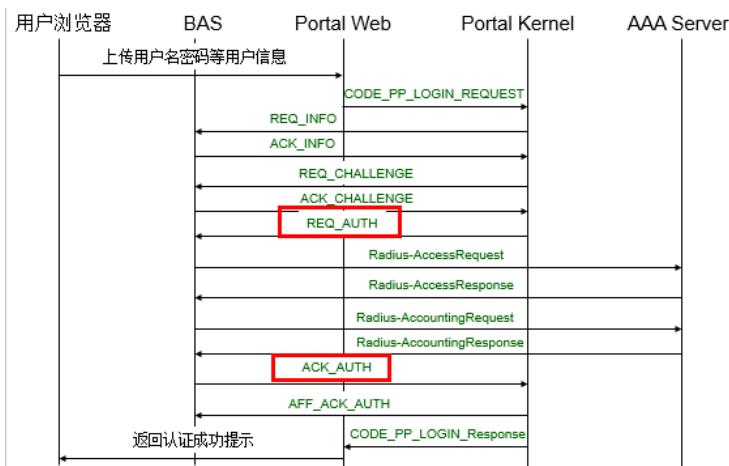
用户浏览器
BAS
Portal Web
Portal Kernel
AAA Server

上传用户名密码等用户信息
CODE_PP_LOGIN_REQUEST
REQ_INFO
ACK_INFO
REQ_CHALLENGE
ACK_CHALLENGE
REQ_AUTH
Radius-AccessRequest
Radius-AccessResponse
Radius-AccountingRequest
Radius-AccountingResponse
ACK_AUTH
AFF_ACK_AUTH
返回认证成功提示
CODE_PP_LOGIN_Response